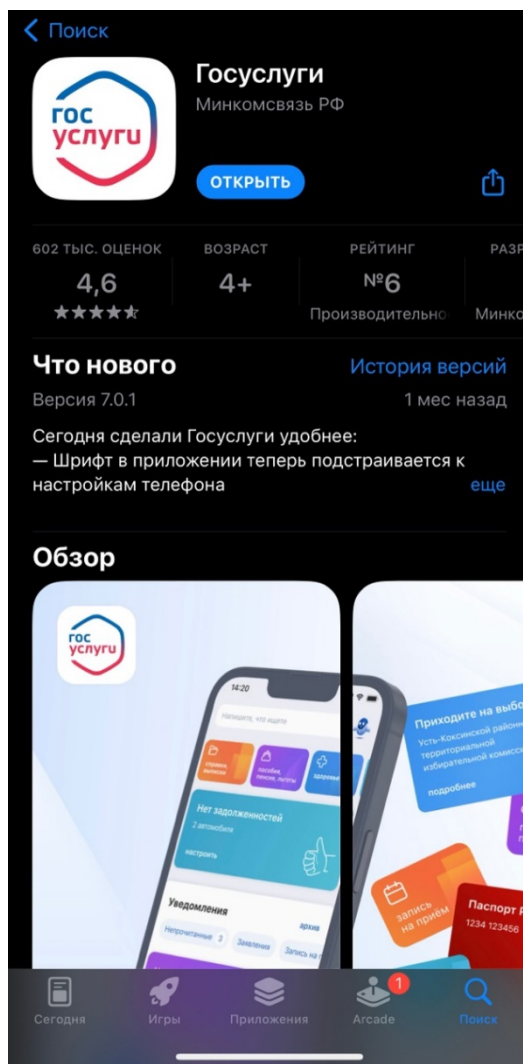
< Поиск

гос услуги

Госуслуги
Минкомсвязь РФ

ОТКРЫТЬ

602 ТЫС. ОЦЕНОК
4,6
★★★★★

ВОЗРАСТ
4+

РЕЙТИНГ
№6
Производительно

РАЗР
Минко

Что нового
История версий
Версия 7.0.1
1 мес назад
Сегодня сделали Госуслуги удобнее:
— Шрифт в приложении теперь подстраивается к настройкам телефона
еще

Обзор

гос услуги

14:20
Напишите, что ищете
справки выписки
пособия, пенсии, льготы
здоровье
Нет задолженностей
2 автомобиля
настроить
Уведомления
архив
Непрочитанные 3
Заявления
Запись на

Приходите на выбо
Усть-Коксинской районн
территориальной
избирательной комисс
подробнее
запись на приём
Паспорт Р
1234 123456

Сегодня
Игры
Приложения
1
Arcade
Поиск